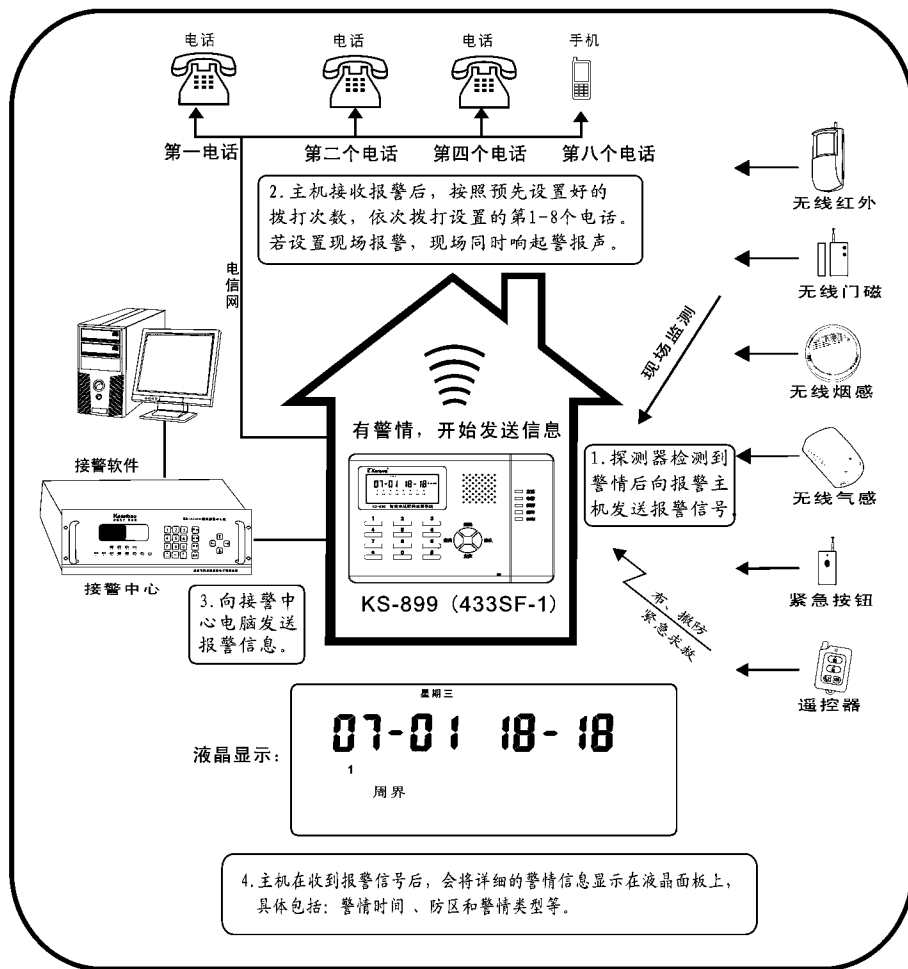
电话 电话 电话 手机

第一电话 第二个电话 第四个电话 第八个电话

2.主机接收报警后，按照预先设置好的拨打次数，依次拨打设置的第1-8个电话。若设置现场报警，现场同时响起警报声。

无线红外

电信网

无线门磁

现场监测

无线烟感

有警情，开始发送信息

07-01 18-18

1.探测器检测到警情后向报警主机发送报警信号。

无线气感

接警软件

接警中心

3.向接警中心电脑发送报警信息。

KS-899 (433SF-1)

布、撤防
紧急求救

紧急按钮

遥控器

星期三

液晶显示：

07-01 18-18

1

周界

4.主机在收到报警信号后，会将详细的警情信息显示在液晶面板上，具体包括：警情时间 、防区和警情类型等。